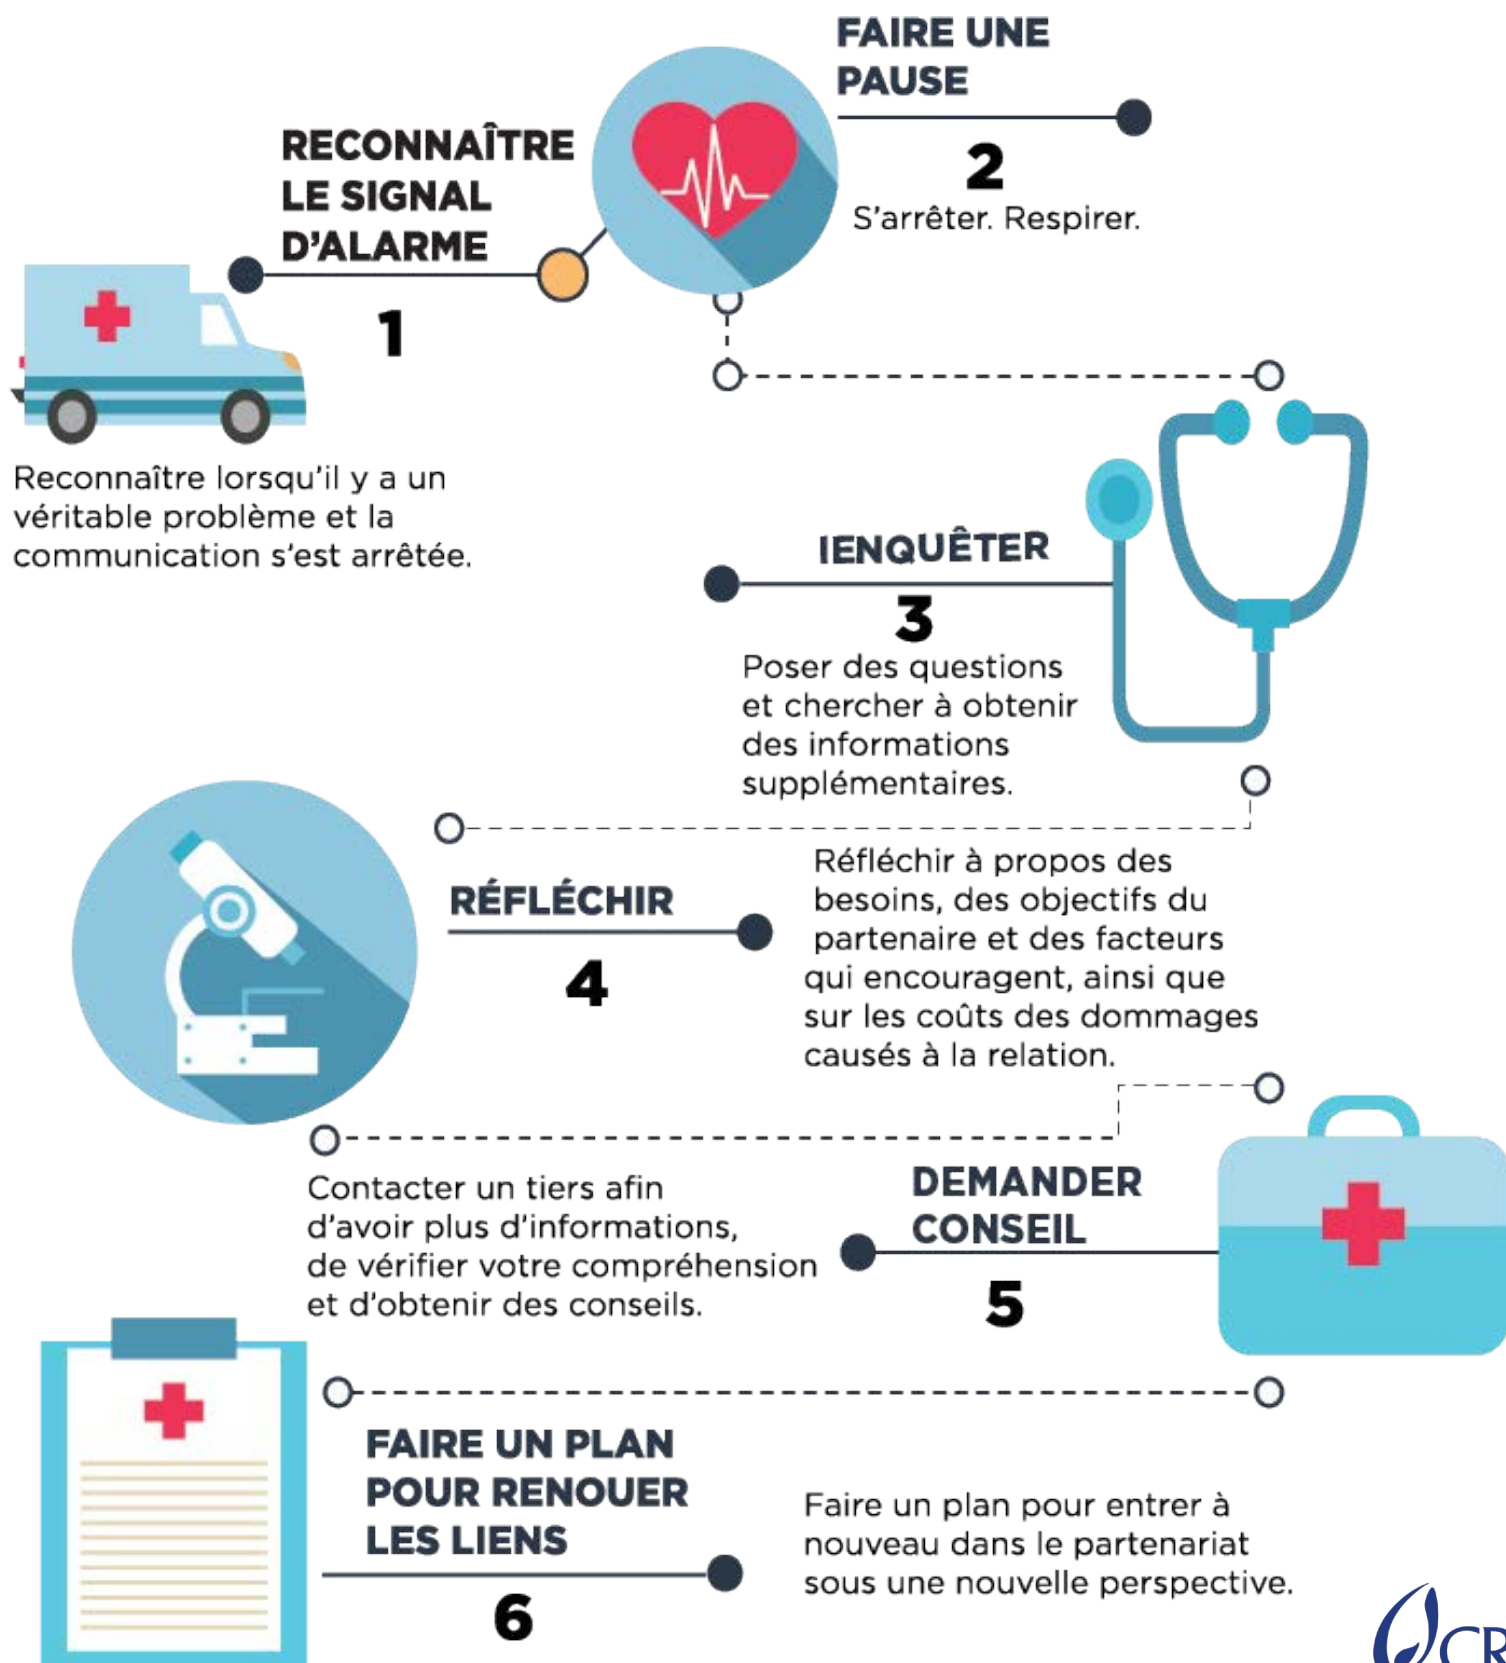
FAIRE UNE PAUSE

2

S'arrêter. Respirer.

RECONNAÎTRE LE SIGNAL D'ALARME

1

Reconnaître lorsqu'il y a un véritable problème et la communication s'est arrêtée.

IENQUÊTER

3

Poser des questions et chercher à obtenir des informations supplémentaires.

RÉFLÉCHIR

4

Réfléchir à propos des besoins, des objectifs du partenaire et des facteurs qui encouragent, ainsi que sur les coûts des dommages causés à la relation.

Contacter un tiers afin d'avoir plus d'informations, de vérifier votre compréhension et d'obtenir des conseils.

DEMANDER CONSEIL

5

FAIRE UN PLAN POUR RENOUER LES LIENS

6

Faire un plan pour entrer à nouveau dans le partenariat sous une nouvelle perspective.

CR